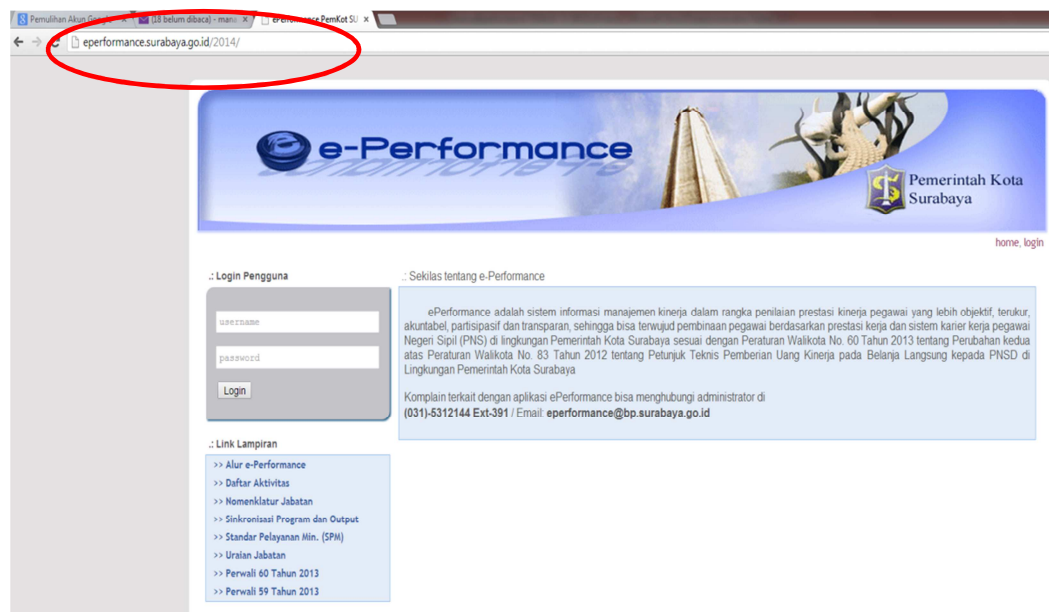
Pemulihan Akun Google ×
(18 belum dibaca) - mana ×
ePerformance PemKot SU ×

eperformance.surabaya.go.id/2014/

e-Performance

Pemerintah Kota Surabaya

home, login

.: Login Pengguna

username

password

Login

.: Sekilas tentang e-Performance

ePerformance adalah sistem informasi manajemen kinerja dalam rangka penilaian prestasi kinerja pegawai yang lebih objektif, terukur, akuntabel, partisipasif dan transparan, sehingga bisa terwujud pembinaan pegawai berdasarkan prestasi kerja dan sistem karier kerja pegawai Negeri Sipil (PNS) di lingkungan Pemerintah Kota Surabaya sesuai dengan Peraturan Walikota No. 60 Tahun 2013 tentang Perubahan kedua atas Peraturan Walikota No. 83 Tahun 2012 tentang Petunjuk Teknis Pemberian Uang Kinerja pada Belanja Langsung kepada PNSD di Lingkungan Pemerintah Kota Surabaya

Komplain terkait dengan aplikasi ePerformance bisa menghubungi administrator di
(031)-5312144 Ext-391 / Email: eperformance@bp.surabaya.go.id

.: Link Lampiran

>> Alur e-Performance
>> Daftar Aktivitas
>> Nomenklatur Jabatan
>> Sinkronisasi Program dan Output
>> Standar Pelayanan Min. (SPM)
>> Uraian Jabatan
>> Perwali 60 Tahun 2013
>> Perwali 59 Tahun 2013